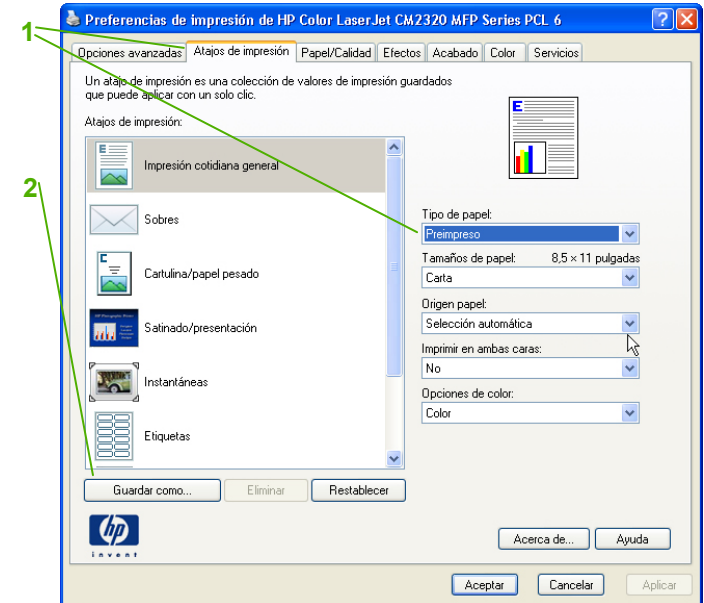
Preferencias de impresión de HP Color LaserJet CM2320 MFP Series PCL 6

?

1

Opciones avanzadas | Atajos de impresión | Papel/Calidad | Efectos | Acabado | Color | Servicios

Un atajo de impresión es una colección de valores de impresión guardados que puede aplicar con un solo clic.

Atajos de impresión:

Impresión cotidiana general

2

Sobres

Cartulina/papel pesado

Satinado/presentación

Instantáneas

Etiquetas

Tipo de papel:
Preimpreso

Tamaños de papel: 8,5 × 11 pulgadas
Carta

Origen papel:
Selección automática

Imprimir en ambas caras:
No

Opciones de color:
Color

Guardar como... | Eliminar | Restablecer

hp
invent

Acerca de... | Ayuda

Aceptar | Cancelar | Aplicar